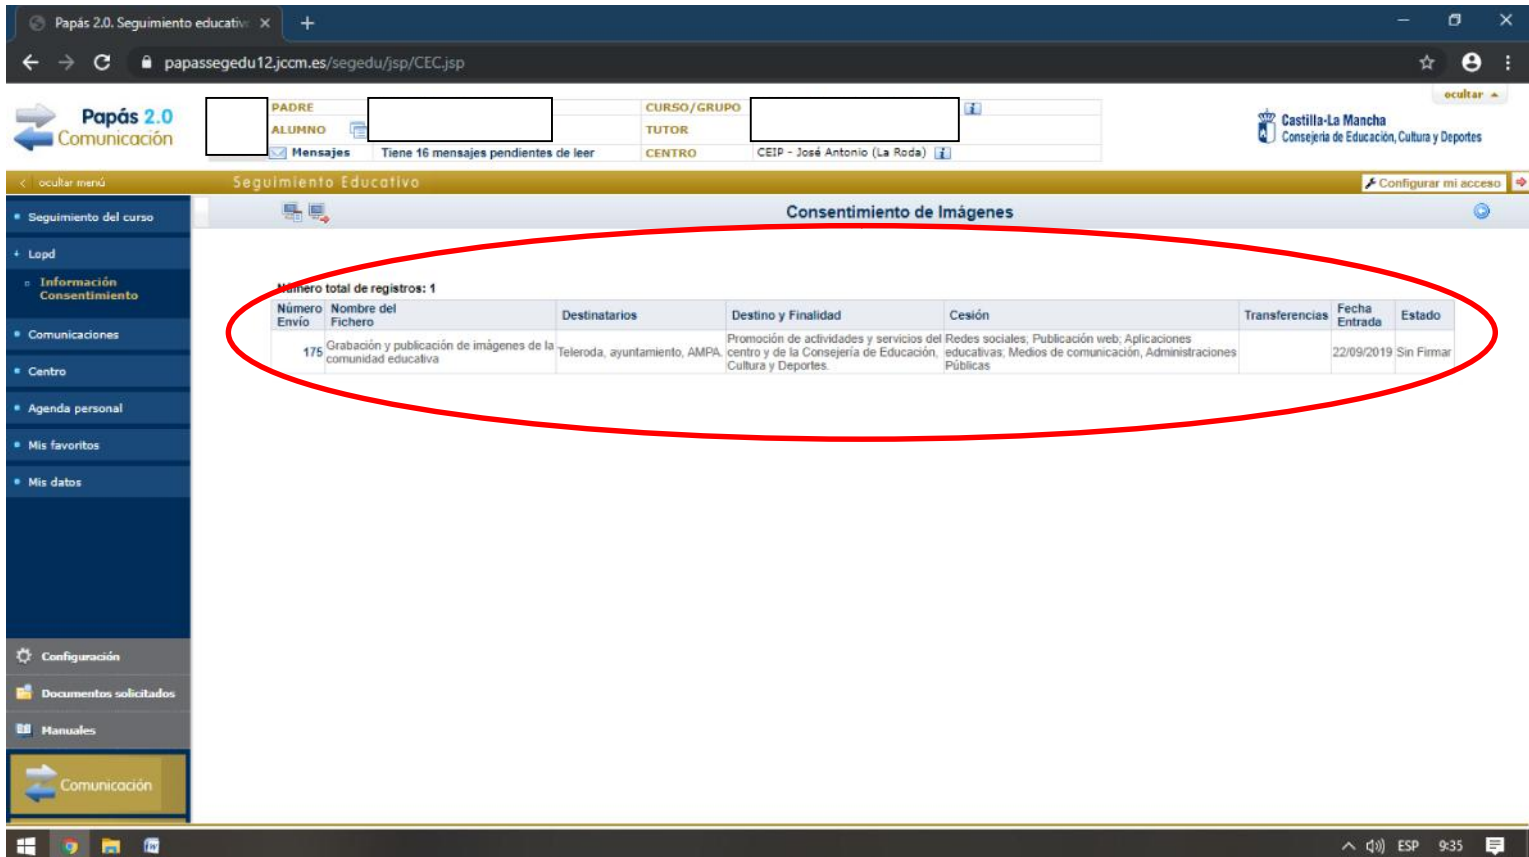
Papás 2.0. Seguimiento educativ ×

papassegedu12.jccm.es/segedu/jsp/CEC.jsp

Papás 2.0
Comunicación

PADRE
ALUMNO
Mensajes Tiene 16 mensajes pendientes de leer
CURSO/GRUPO
TUTOR
CENTRO CEIP - José Antonio (La Roda)

ocultar

Castilla-La Mancha
Consejería de Educación, Cultura y Deportes

ocultar menú
Seguimiento Educativo
Configurar mi acceso

Seguimiento del curso
Lopd
Información Consentimiento
Comunicaciones
Centro
Agenda personal
Mis favoritos
Mis datos

Configuración
Documentos solicitados
Manuales
Comunicación

Consentimiento de Imágenes

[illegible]mero total de registros: 1

| Número Envío | Nombre del Fichero | Destinatarios | Destino y Finalidad | Cesión | Transferencias | Fecha Entrada | Estado |
|---|---|---|---|---|---|---|---|
| 175 | Grabación y publicación de imágenes de la comunidad educativa | Teleroda, ayuntamiento, AMPA. | Promoción de actividades y servicios del centro y de la Consejería de Educación, Cultura y Deportes. | Redes sociales; Publicación web; Aplicaciones educativas; Medios de comunicación; Administraciones Públicas |  | 22/09/2019 | Sin Firmar |

ESP 9:35